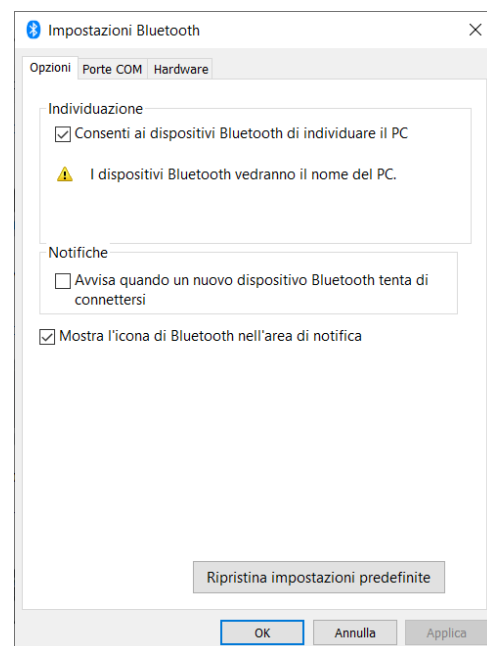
Impostazioni Bluetooth

Opzioni | Porte COM | Hardware

Individuazione

Consenti ai dispositivi Bluetooth di individuare il PC

I dispositivi Bluetooth vedranno il nome del PC.

Notifiche

Avvisa quando un nuovo dispositivo Bluetooth tenta di connettersi

Mostra l'icona di Bluetooth nell'area di notifica

Ripristina impostazioni predefinite

OK | Annulla | Applica